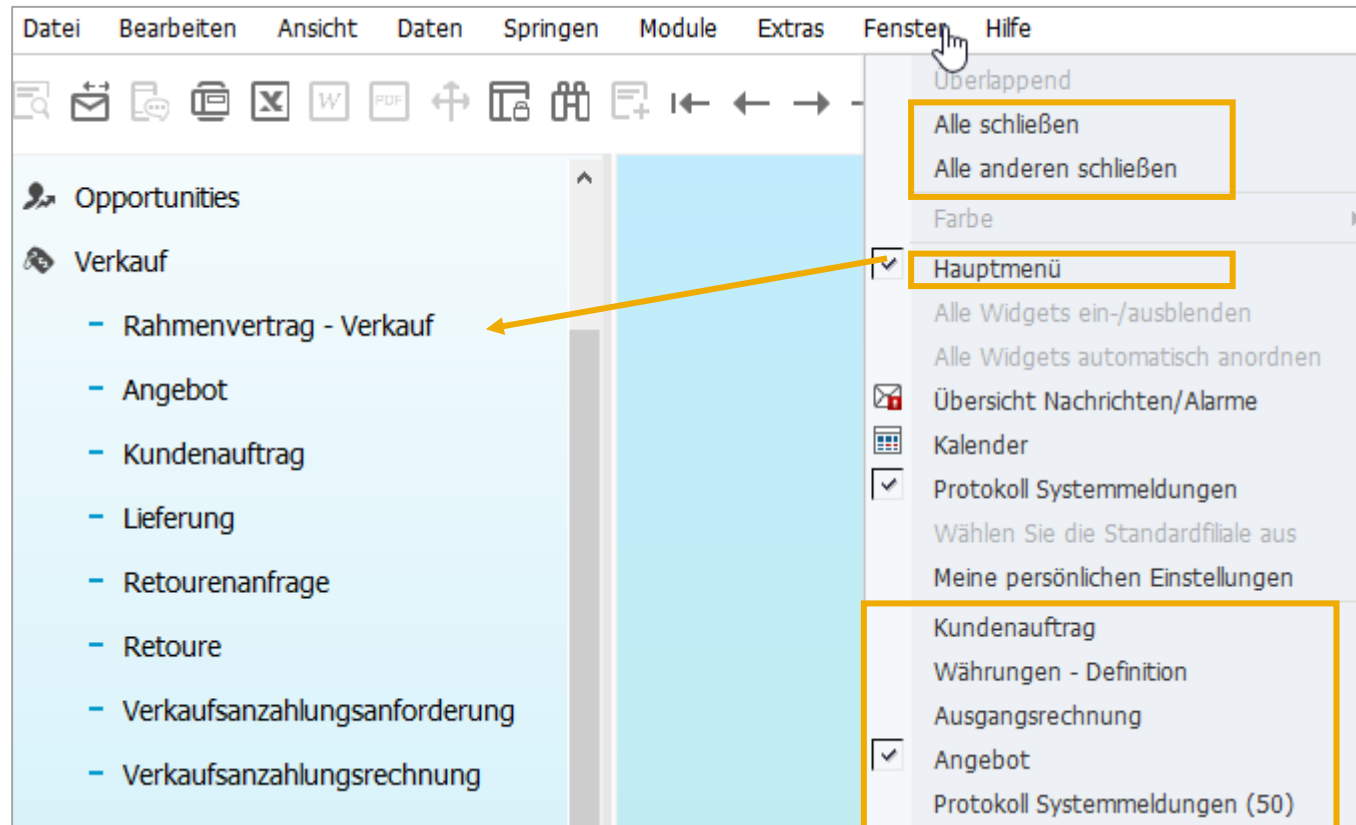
Datei Bearbeiten Ansicht Daten Springen Module Extras Fenster Hilfe

Opportunities
Verkauf
- Rahmenvertrag - Verkauf
- Angebot
- Kundenauftrag
- Lieferung
- Retourenanfrage
- Retoure
- Verkaufsanzahlungsanforderung
- Verkaufsanzahlungsrechnung

Überlappend
Alle schließen
Alle anderen schließen
Farbe
Hauptmenü
Alle Widgets ein-/ausblenden
Alle Widgets automatisch anordnen
Übersicht Nachrichten/Alarme
Kalender
Protokoll Systemmeldungen
Wählen Sie die Standardfiliale aus
Meine persönlichen Einstellungen
Kundenauftrag
Währungen - Definition
Ausgangsrechnung
Angebot
Protokoll Systemmeldungen (50)